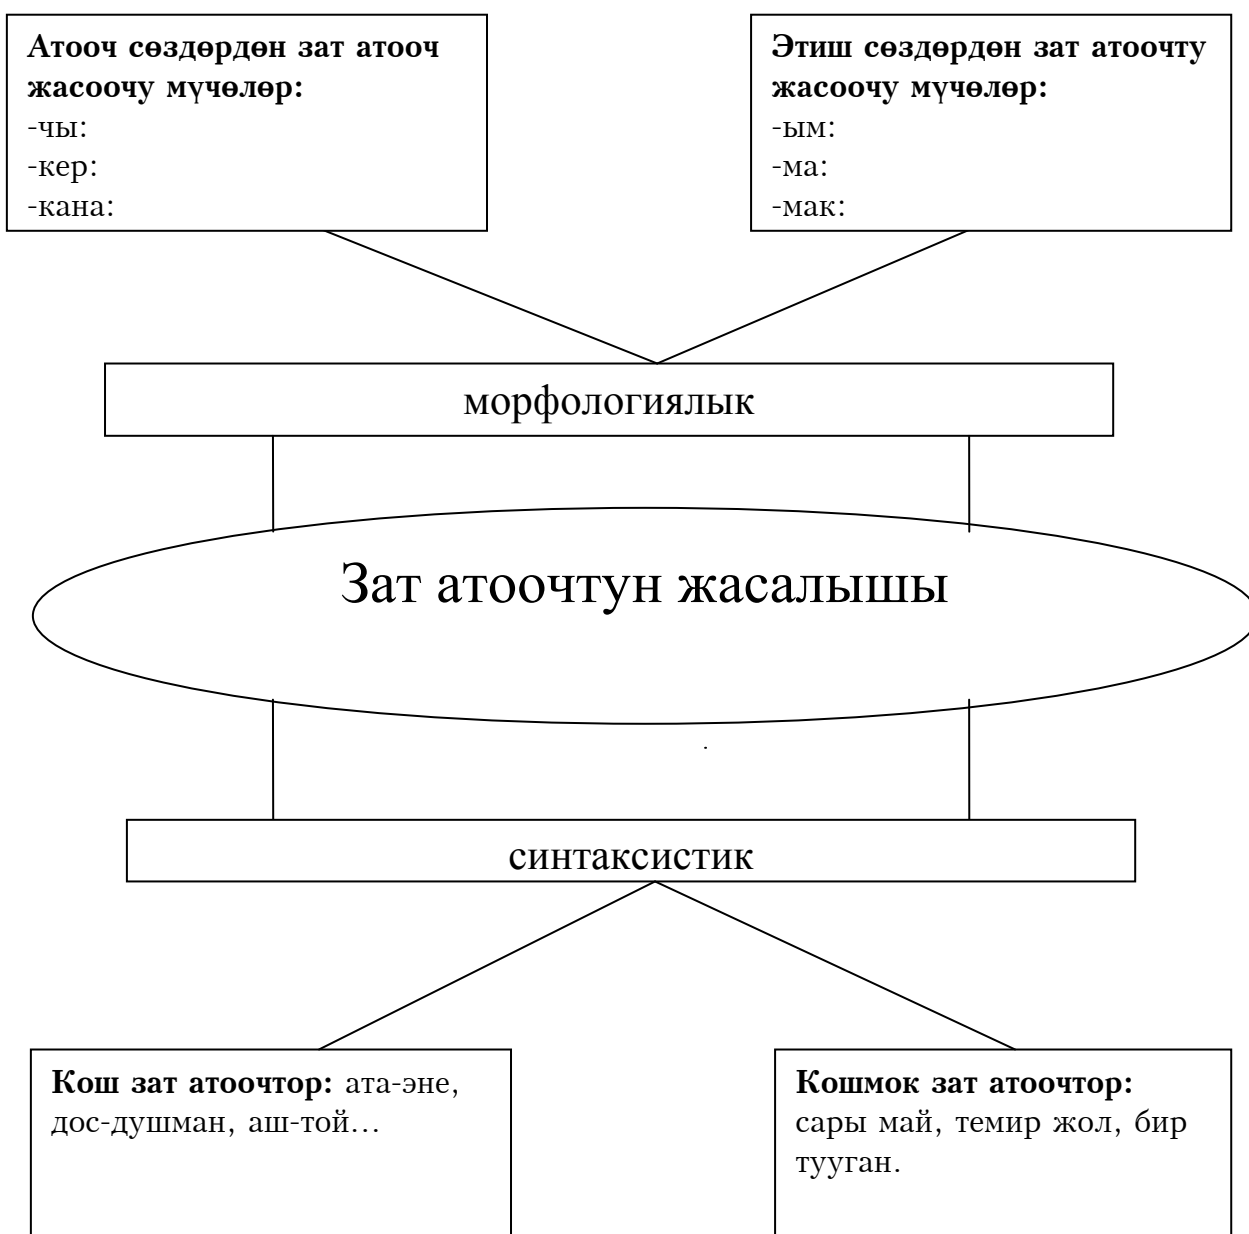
Атooч сөздөрдөн зат атооч жасоочу мүчөлөр:
-чы:
-кер:
-кана:

Этиш сөздөрдөн зат атоочту жасоочу мүчөлөр:
-ым:
-ма:
-мак:

морфологиялык

Зат атоочтун жасалышы

синтаксистик

Кош зат атоочтор: ата-эне, дос-душман, аш-той…

Кошмок зат атоочтор: сары май, темир жол, бир зтууган.